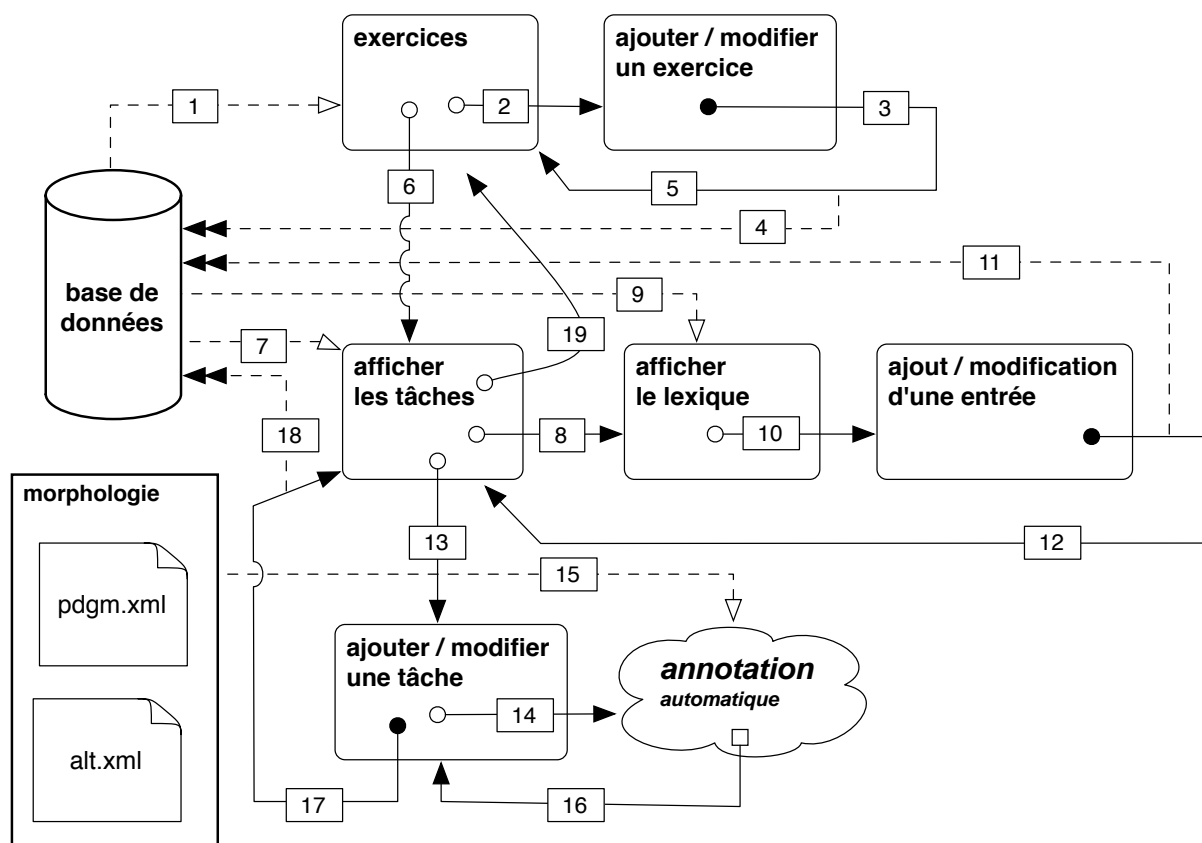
exercices

ajouter / modifier un exercice

1

2

3

5

6

4

11

base de données

9

19

7

afficher les tâches

afficher le lexique

ajout / modification d'une entrée

18

8

10

morphologie

13

12

pdgm.xml

15

ajouter / modifier une tâche

annotation automatique

14

alt.xml

17

16